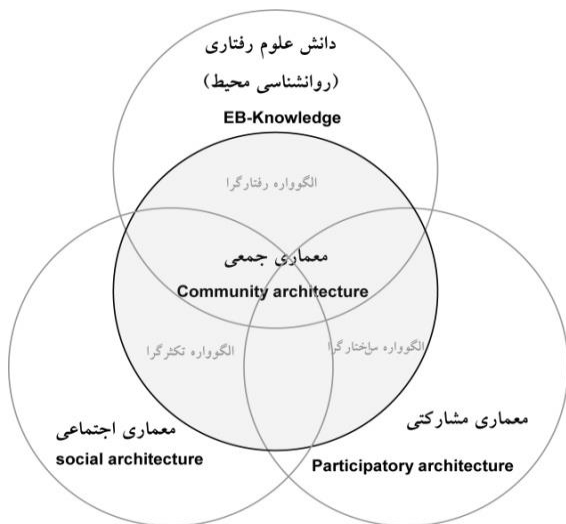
دانش علوم رفتاری
(روانشناسی محیط)
EB-Knowledge

الگوواره رفتارگرا

معماری جمعی
Community architecture

الگوواره تکثرگرا

الگوواره ساختارگرا

معماری اجتماعی
social architecture

معماری مشارکتی
Participatory architecture